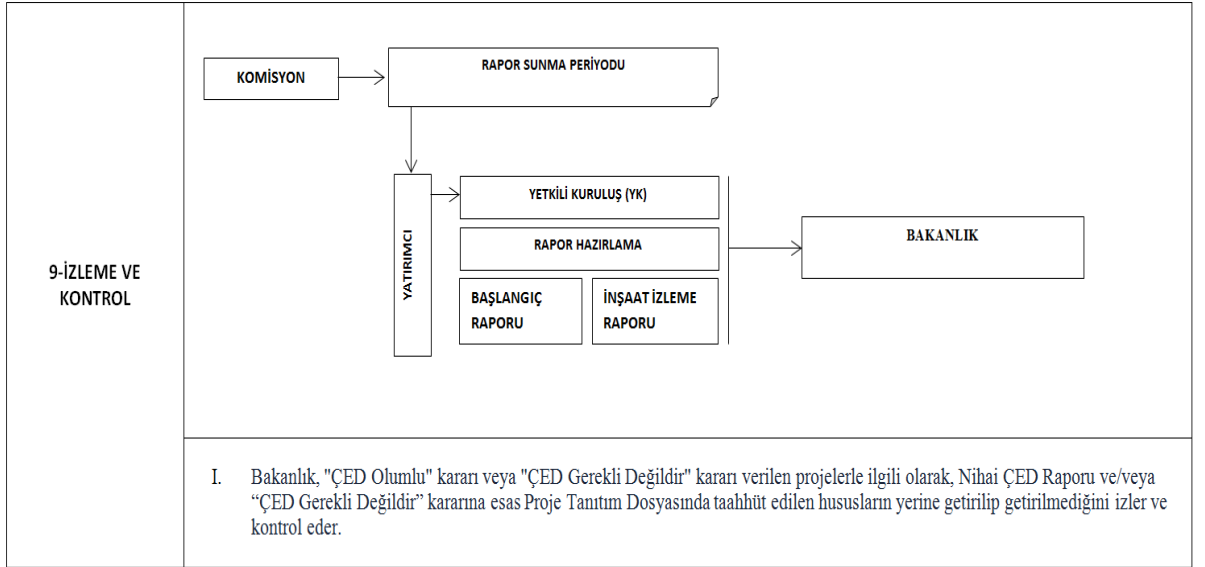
9-İZLEME VE KONTROL

KOMİSYON

RAPOR SUNMA PERİYODU

YATIRIMCI

YETKİLİ KURULUŞ (YK)

RAPOR HAZIRLAMA

BAŞLANGIÇ RAPORU

İNŞAAT İZLEME RAPORU

BAKANLIK

I. Bakanlık, "ÇED Olumlu" kararı veya "ÇED Gerekli Değildir" kararı verilen projelerle ilgili olarak, Nihai ÇED Raporu ve/veya "ÇED Gerekli Değildir" kararına esas Proje Tanıtım Dosyasında taahhüt edilen hususların yerine getirilip getirilmediğini izler ve kontrol eder.